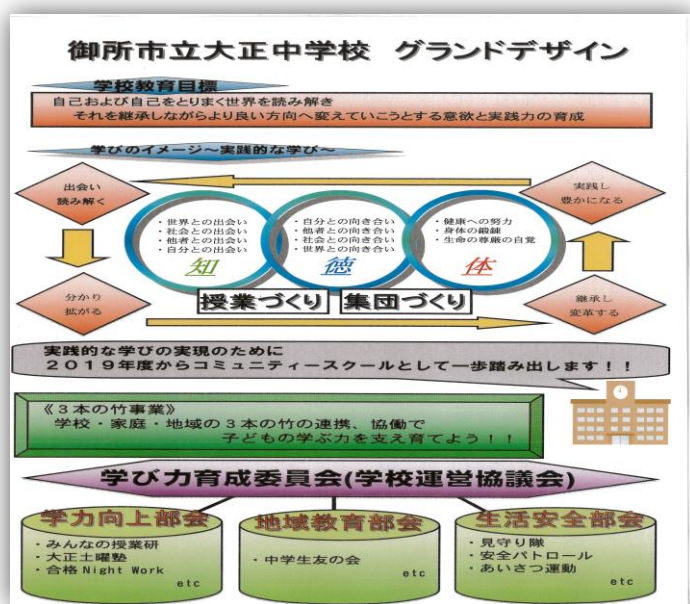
御所市立大正中学校　グランドデザイン

学校教育目標

自己および自己をとりまく世界を読み解き
それを継承しながらより良い方向へ変えていこうとする意欲と実践力の育成

学びのイメージ～実践的な学び～

出会い
読み解く

・世界との出会い
・社会との出会い
・他者との出会い
・自分との出会い

知

・自分との向き合い
・他者との向き合い
・社会との向き合い
・世界との向き合い

徳

・健康への努力
・身体の鍛錬
・生命の尊厳の自覚

体

実践し
豊かになる

分かり
拡がる

授業づくり　集団づくり

継承し
変革する

実践的な学びの実現のために
２０１９年度からコミュニティースクールとして一歩踏み出します！！

《３本の竹事業》
学校・家庭・地域の３本の竹の連携、協働で
子どもの学ぶ力を支え育てよう！！

学び力育成委員会(学校運営協議会)

学力向上部会
・みんなの授業研
・大正土曜塾
・合格 Night Work
etc

地域教育部会
・中学生友の会
etc

生活安全部会
・見守り隊
・安全パトロール
・あいさつ運動
etc